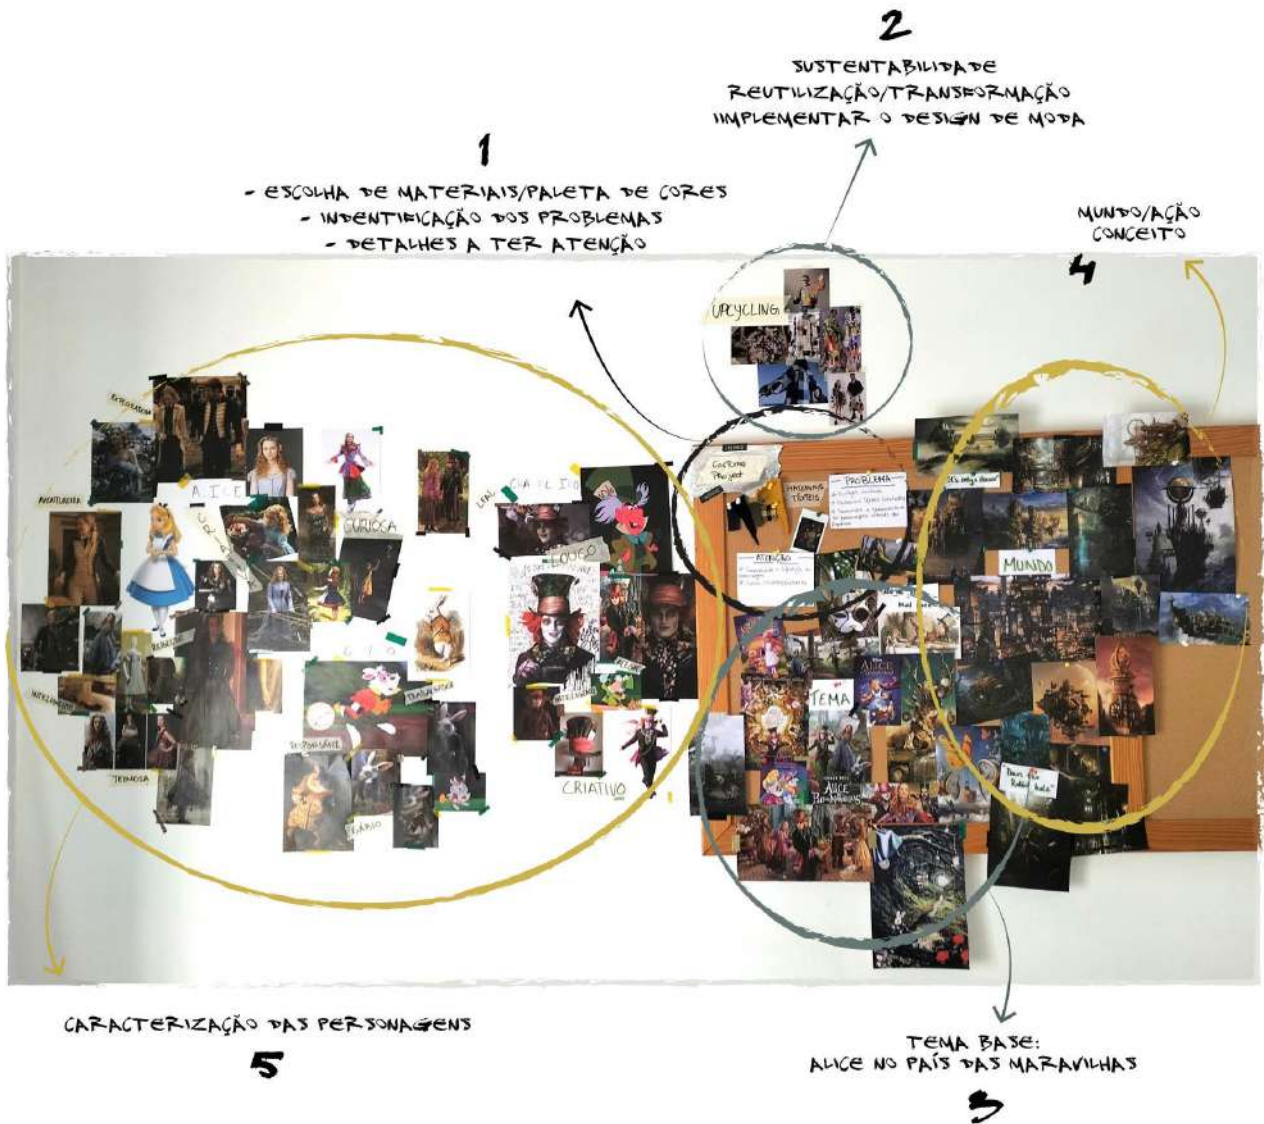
2

SUSTENTABILIDADE
REUTILIZAÇÃO/TRANSFORMAÇÃO
IMPLEMENTAR O DESIGN DE MODA

1

- ESCOLHA DE MATERIAIS/PALETA DE CORES
- INDENTIFICAÇÃO DOS PROBLEMAS
- DETALHES A TER ATENÇÃO

MUNDO/AÇÃO
CONCEITO

4

UPCYCLING

ALICE

CURIOSA

CHAPELEIRO

LOUCO

CRIATIVO

Costume Project

PROBLEMA

ATENÇÃO

MUNDO

TEMA

CARACTERIZAÇÃO DAS PERSONAGENS

5

TEMA BASE:
ALICE NO PAÍS DAS MARAVILHAS

3